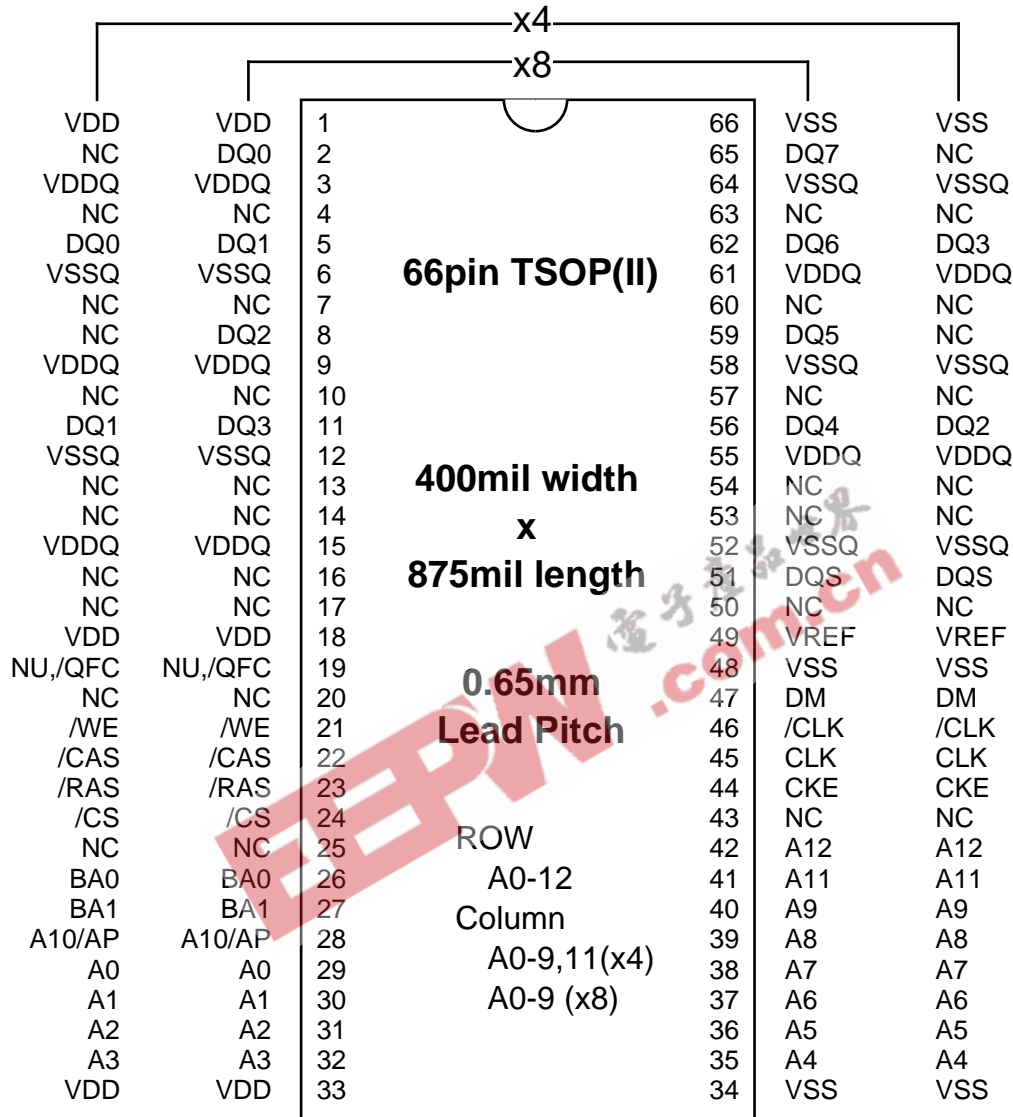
x4
x8

| x4 | x8 | Pin | | Pin | x8 | x4 |
|---|---|---|---|---|---|---|
| VDD | VDD | 1 | | 66 | VSS | VSS |
| NC | DQ0 | 2 | | 65 | DQ7 | NC |
| VDDQ | VDDQ | 3 | | 64 | VSSQ | VSSQ |
| NC | NC | 4 | | 63 | NC | NC |
| DQ0 | DQ1 | 5 | | 62 | DQ6 | DQ3 |
| VSSQ | VSSQ | 6 | | 61 | VDDQ | VDDQ |
| NC | NC | 7 | | 60 | NC | NC |
| NC | DQ2 | 8 | | 59 | DQ5 | NC |
| VDDQ | VDDQ | 9 | | 58 | VSSQ | VSSQ |
| NC | NC | 10 | | 57 | NC | NC |
| DQ1 | DQ3 | 11 | | 56 | DQ4 | DQ2 |
| VSSQ | VSSQ | 12 | | 55 | VDDQ | VDDQ |
| NC | NC | 13 | | 54 | NC | NC |
| NC | NC | 14 | | 53 | NC | NC |
| VDDQ | VDDQ | 15 | | 52 | VSSQ | VSSQ |
| NC | NC | 16 | | 51 | DQS | DQS |
| NC | NC | 17 | | 50 | NC | NC |
| VDD | VDD | 18 | | 49 | VREF | VREF |
| NU,/QFC | NU,/QFC | 19 | | 48 | VSS | VSS |
| NC | NC | 20 | | 47 | DM | DM |
| /WE | /WE | 21 | | 46 | /CLK | /CLK |
| /CAS | /CAS | 22 | | 45 | CLK | CLK |
| /RAS | /RAS | 23 | | 44 | CKE | CKE |
| /CS | /CS | 24 | | 43 | NC | NC |
| NC | NC | 25 | | 42 | A12 | A12 |
| BA0 | BA0 | 26 | | 41 | A11 | A11 |
| BA1 | BA1 | 27 | | 40 | A9 | A9 |
| A10/AP | A10/AP | 28 | | 39 | A8 | A8 |
| A0 | A0 | 29 | | 38 | A7 | A7 |
| A1 | A1 | 30 | | 37 | A6 | A6 |
| A2 | A2 | 31 | | 36 | A5 | A5 |
| A3 | A3 | 32 | | 35 | A4 | A4 |
| VDD | VDD | 33 | | 34 | VSS | VSS |

66pin TSOP(II)

400mil width
x
875mil length

0.65mm
Lead Pitch

ROW
A0-12
Column
A0-9,11(x4)
A0-9 (x8)

电子产品世界
EEPW .com.cn